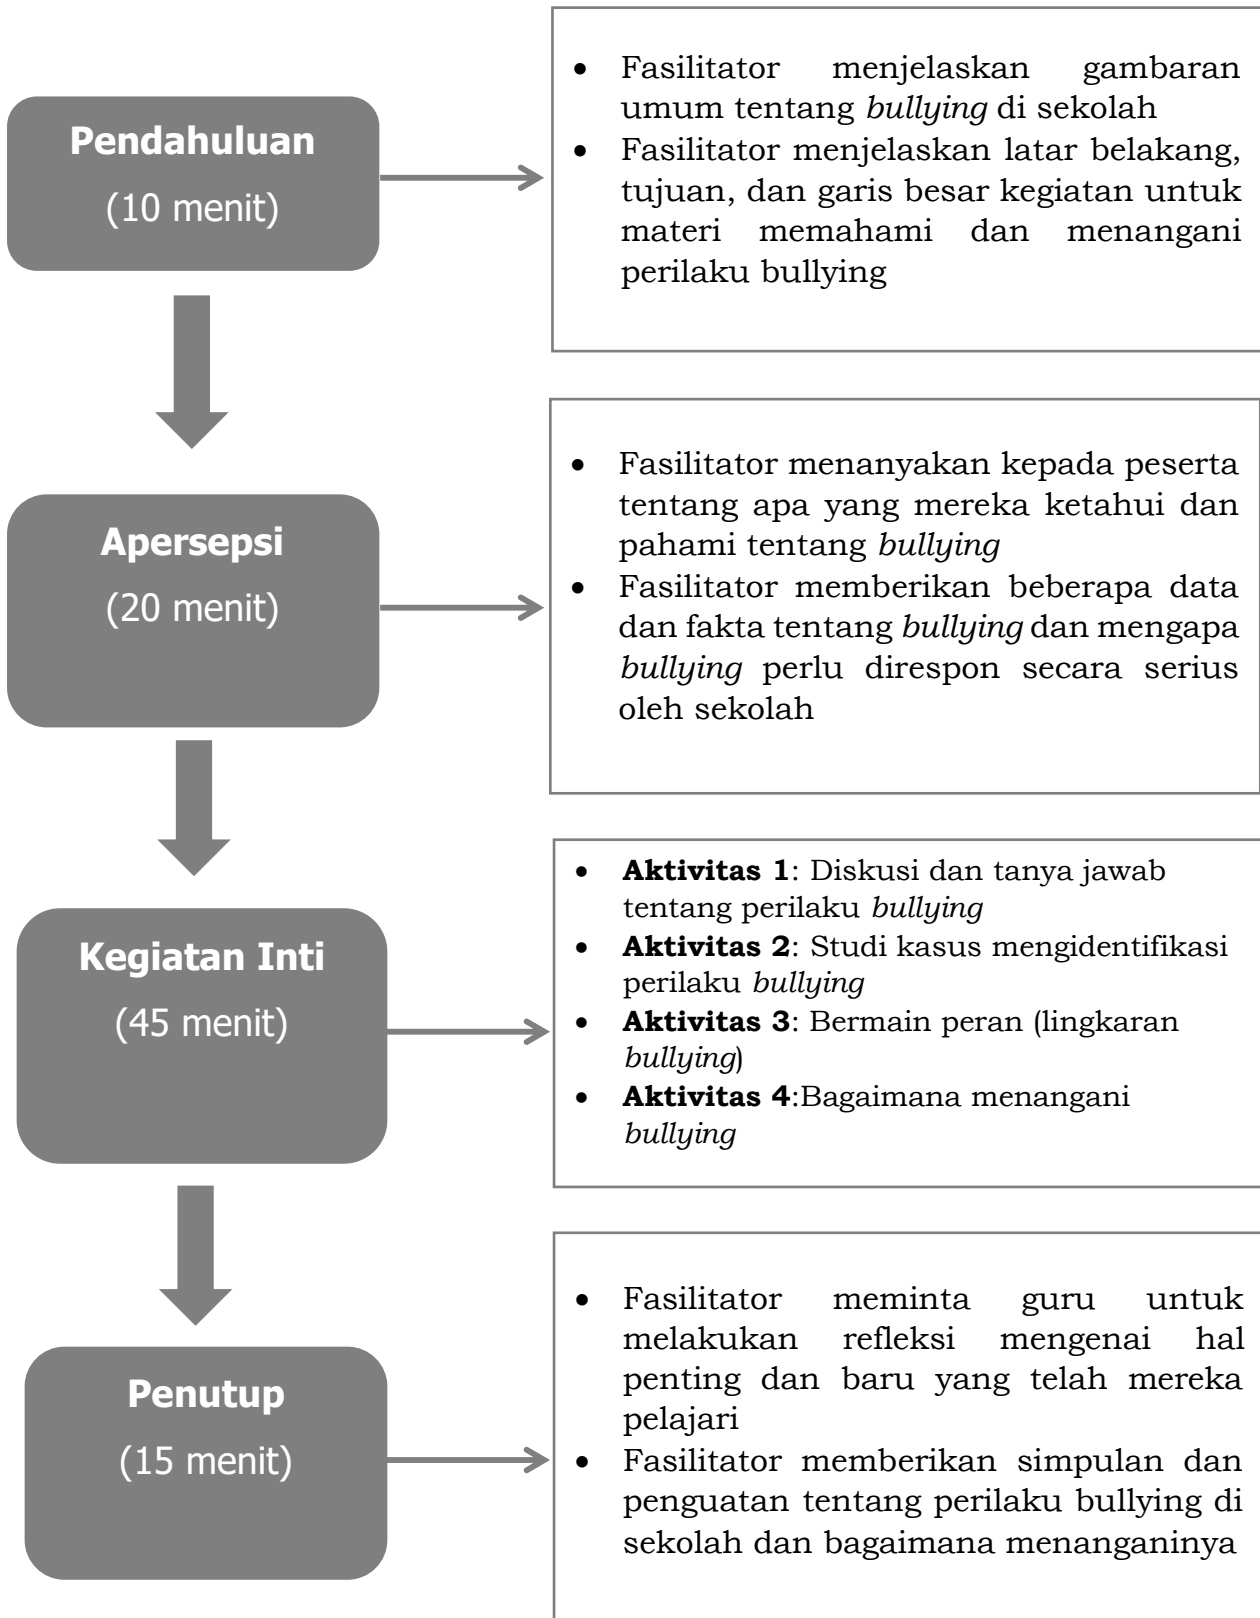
Pendahuluan
(10 menit)

- Fasilitator menjelaskan gambaran umum tentang *bullying* di sekolah
- Fasilitator menjelaskan latar belakang, tujuan, dan garis besar kegiatan untuk materi memahami dan menangani perilaku bullying

Apersepsi
(20 menit)

- Fasilitator menanyakan kepada peserta tentang apa yang mereka ketahui dan pahami tentang *bullying*
- Fasilitator memberikan beberapa data dan fakta tentang *bullying* dan mengapa *bullying* perlu direspon secara serius oleh sekolah

Kegiatan Inti
(45 menit)

- **Aktivitas 1**: Diskusi dan tanya jawab tentang perilaku *bullying*
- **Aktivitas 2**: Studi kasus mengidentifikasi perilaku *bullying*
- **Aktivitas 3**: Bermain peran (lingkaran *bullying*)
- **Aktivitas 4**:Bagaimana menangani *bullying*

Penutup
(15 menit)

- Fasilitator meminta guru untuk melakukan refleksi mengenai hal penting dan baru yang telah mereka pelajari
- Fasilitator memberikan simpulan dan penguatan tentang perilaku bullying di sekolah dan bagaimana menanganinya